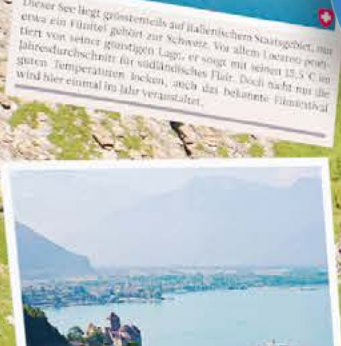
Dieser See liegt grösstenteils auf italienischem Staatsgebiet, nur etwa ein Fünftel gehört zur Schweiz. Vor allem Locarno profitiert von seiner günstigen Lage, er sorgt mit seinen 15,5 °C im Jahresdurchschnitt für südländisches Flair. Doch nicht nur die guten Temperaturen locken, auch das bekannte Filmfestival wird hier einmal im Jahr veranstaltet.